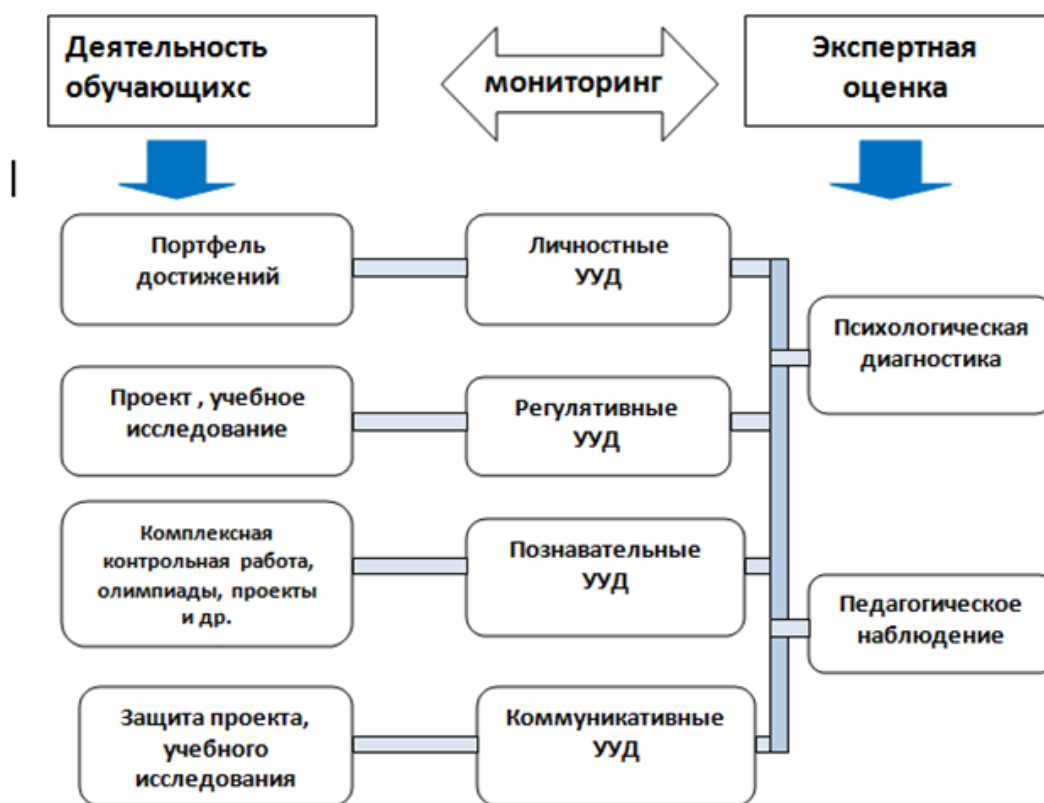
Деятельность обучающихс

мониторинг

Экспертная оценка

Портфель достижений

Личностные УУД

Психологическая диагностика

Проект , учебное исследование

Регулятивные УУД

Комплексная контрольная работа, олимпиады, проекты и др.

Познавательные УУД

Педагогическое наблюдение

Защита проекта, учебного исследования

Коммуникативные УУД